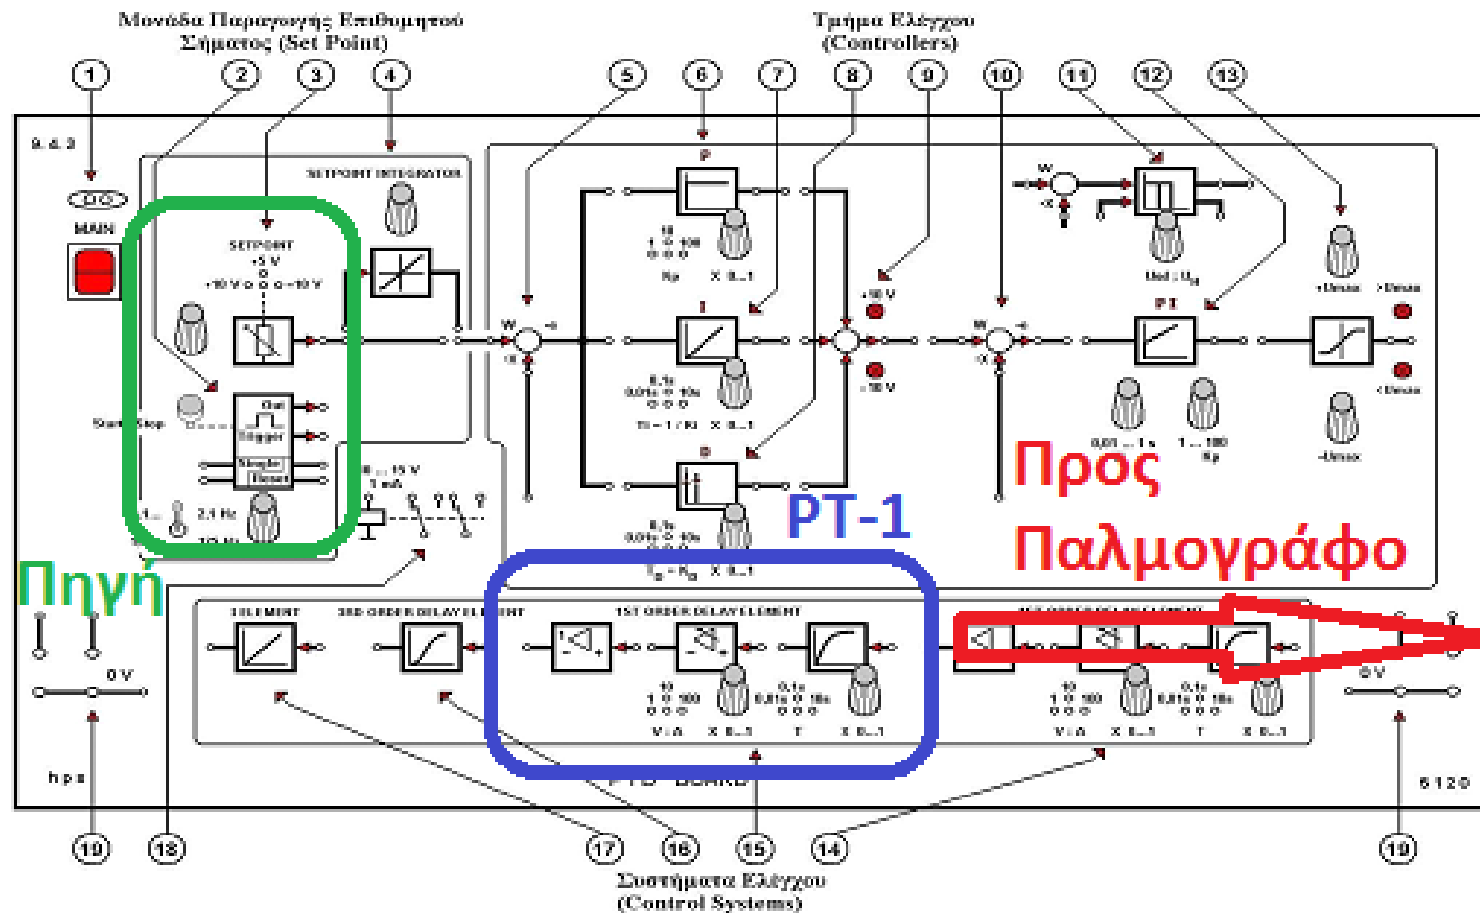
Μονάδα Παραγωγής Επιθυμητού Σήματος (Set Point)

Τμήμα Ελέγχου (Controllers)

1 2 3 4 5 6 7 8 9 10 11 12 13

9.4.3

MAIN

SETPOINT INTEGRATOR

SETPOINT
+5 V
+10 V … -10 V

Start Stop

Out
Trigger
Single
Timer

1 … 2.1 Hz
10 Hz

R … 15 V
1 mA

P
10
1 … 100
Kp X 0…1

I
0.1s
0.01s … 10s
Ti = 1/Ki X 0…1

D
0.1s
0.01s … 10s
Td · Kd X 0…1

+15 V
-15 V

W
X

Uml · Ud

PI
0.01 … 1 s
1 … 100
Kp

+Umax
-Umax
>Umax
<Umax

Προς Παλμογράφο

PT-1

Πηγή

I-ELEMENT
2ND ORDER DELAY ELEMENT
1ST ORDER DELAY ELEMENT
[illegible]

10
1 … 100
V: A X 0…1
0.1s
0.01s … 10s
T X 0…1

0 V
0 V

hps

PTS BOARD

6120

19 18 17 16 15 14 19

Συστήματα Ελέγχου (Control Systems)